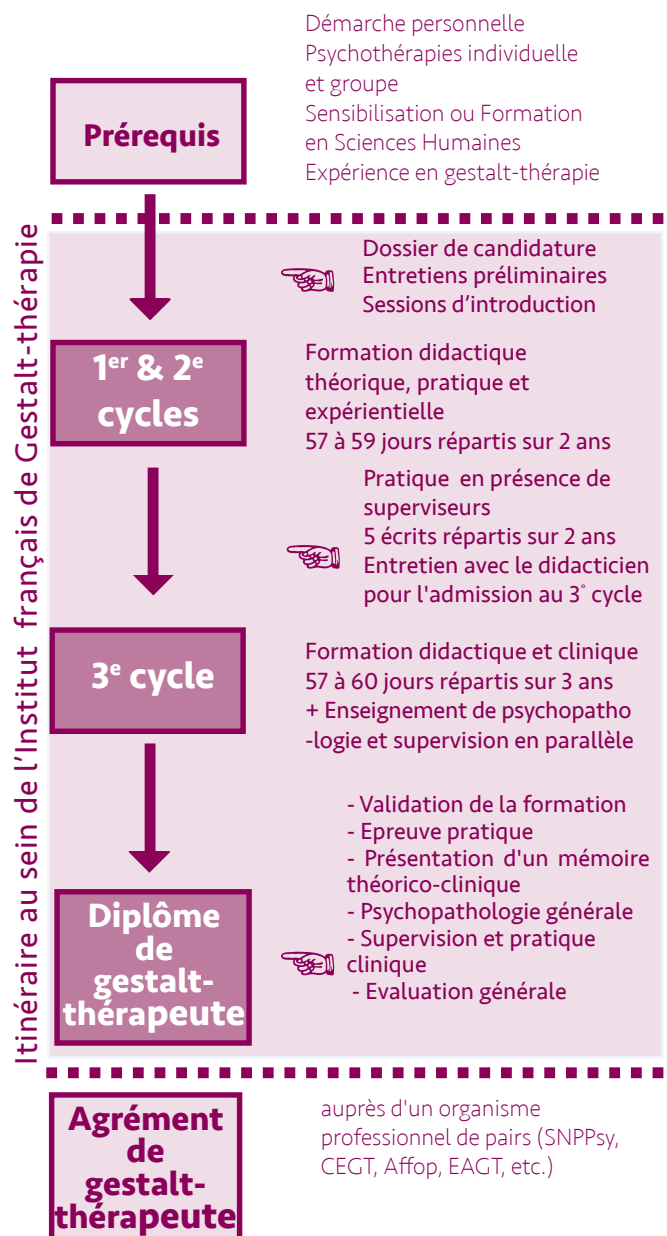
Prérequis

Démarche personnelle
Psychothérapies individuelle et groupe
Sensibilisation ou Formation en Sciences Humaines
Expérience en gestalt-thérapie

Itinéraire au sein de l'Institut français de Gestalt-thérapie

Dossier de candidature
Entretiens préliminaires
Sessions d'introduction

1$^{er}$ & 2$^{e}$ cycles

Formation didactique théorique, pratique et expérientielle
57 à 59 jours répartis sur 2 ans

Pratique en présence de superviseurs
5 écrits répartis sur 2 ans
Entretien avec le didacticien pour l'admission au 3$^{e}$ cycle

3$^{e}$ cycle

Formation didactique et clinique
57 à 60 jours répartis sur 3 ans
+ Enseignement de psychopatho-logie et supervision en parallèle

- Validation de la formation
- Epreuve pratique
- Présentation d'un mémoire théorico-clinique
- Psychopathologie générale
- Supervision et pratique clinique
- Evaluation générale

Diplôme de gestalt-thérapeute

Agrément de gestalt-thérapeute

auprès d'un organisme professionnel de pairs (SNPPsy, CEGT, Affop, EAGT, etc.)